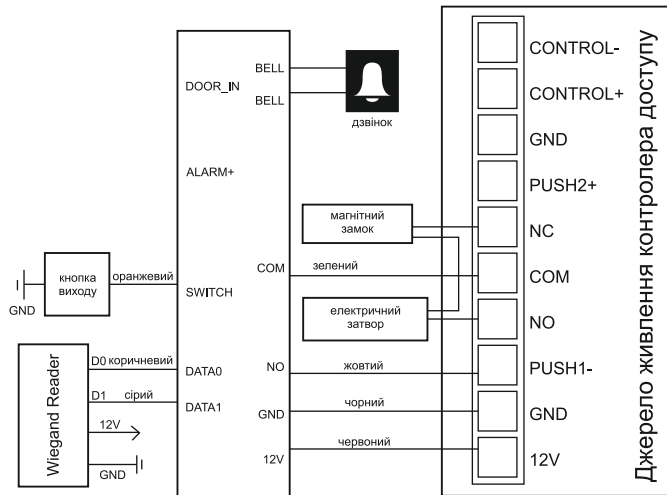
DOOR_IN
BELL
BELL
дзвінок
ALARM+
магнітний замок
COM
зелений
кнопка виходу
оранжевий
SWITCH
GND
електричний затвор
Wiegand Reader
D0 коричневий
DATA0
NO
жовтий
D1 сірий
DATA1
GND
чорний
12V
червоний
12V
GND
CONTROL-
CONTROL+
GND
PUSH2+
NC
COM
NO
PUSH1-
GND
12V
Джерело живлення контролера доступу